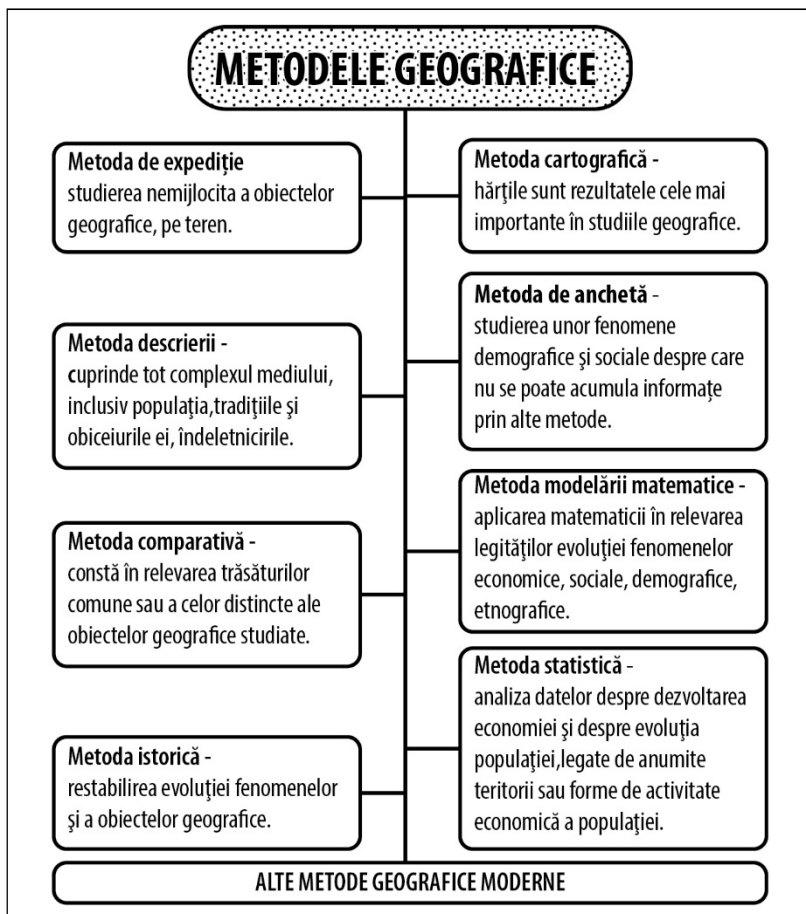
METODELE GEOGRAFICE

Metoda de expediție
studierea nemijlocita a obiectelor geografice, pe teren.

Metoda descrierii -
cuprinde tot complexul mediului, inclusiv populaţia,tradiţiile şi obiceiurile ei, îndeletnicirile.

Metoda comparativă -
constă în relevarea trăsăturilor comune sau a celor distincte ale obiectelor geografice studiate.

Metoda istorică -
restabilirea evoluţiei fenomenelor şi a obiectelor geografice.

Metoda cartografică -
hărţile sunt rezultatele cele mai importante în studiile geografice.

Metoda de anchetă -
studierea unor fenomene demografice şi sociale despre care nu se poate acumula informațe prin alte metode.

Metoda modelării matematice -
aplicarea matematicii în relevarea legităţilor evoluţiei fenomenelor economice, sociale, demografice, etnografice.

Metoda statistică -
analiza datelor despre dezvoltarea economiei şi despre evoluţia populaţiei,legate de anumite teritorii sau forme de activitate economică a populaţiei.

ALTE METODE GEOGRAFICE MODERNE